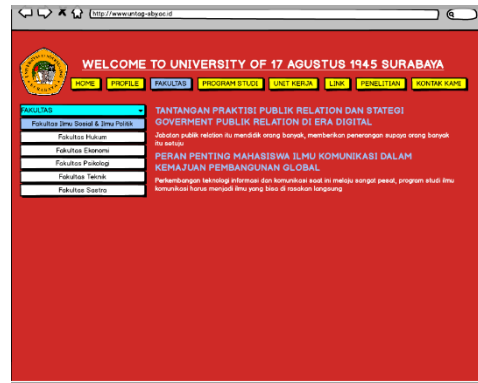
http://www.untag-sby.ac.id

WELCOME TO UNIVERSITY OF 17 AGUSTUS 1945 SURABAYA

HOME PROFILE FAKULTAS PROGRAM STUDI UNIT KERJA LINK PENELITIAN KONTAK KAMI

FAKULTAS
Fakultas Ilmu Sosial & Ilmu Politik
Fakultas Hukum
Fakultas Ekonomi
Fakultas Psikologi
Fakultas Teknik
Fakultas Sastra

TANTANGAN PRAKTISI PUBLIK RELATION DAN STATEGI GOVERMENT PUBLIK RELATION DI ERA DIGITAL

Jabatan publik relation itu mendidik orang banyak, memberikan penerangan supaya orang banyak itu setuju

PERAN PENTING MAHASISWA ILMU KOMUNIKASI DALAM KEMAJUAN PEMBANGUNAN GLOBAL

Perkembangan teknologi informasi dan komunikasi saat ini melaju sangat pesat, program studi ilmu komunikasi harus menjadi ilmu yang bisa di rasakan langsung